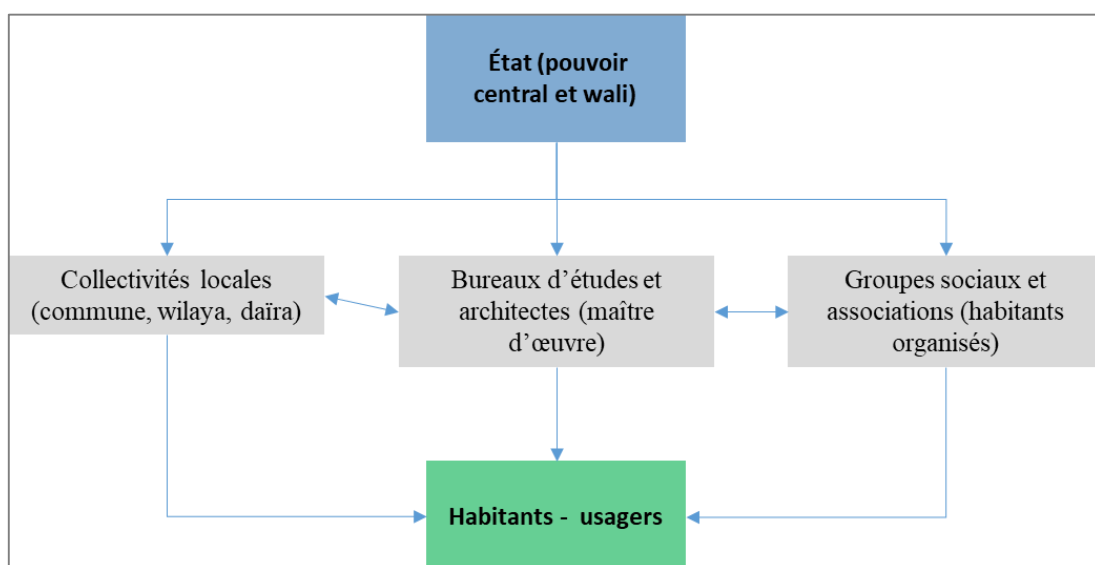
État (pouvoir central et wali)

Collectivités locales (commune, wilaya, daïra)

Bureaux d’études et architectes (maître d’œuvre)

Groupes sociaux et associations (habitants organisés)

Habitants - usagers